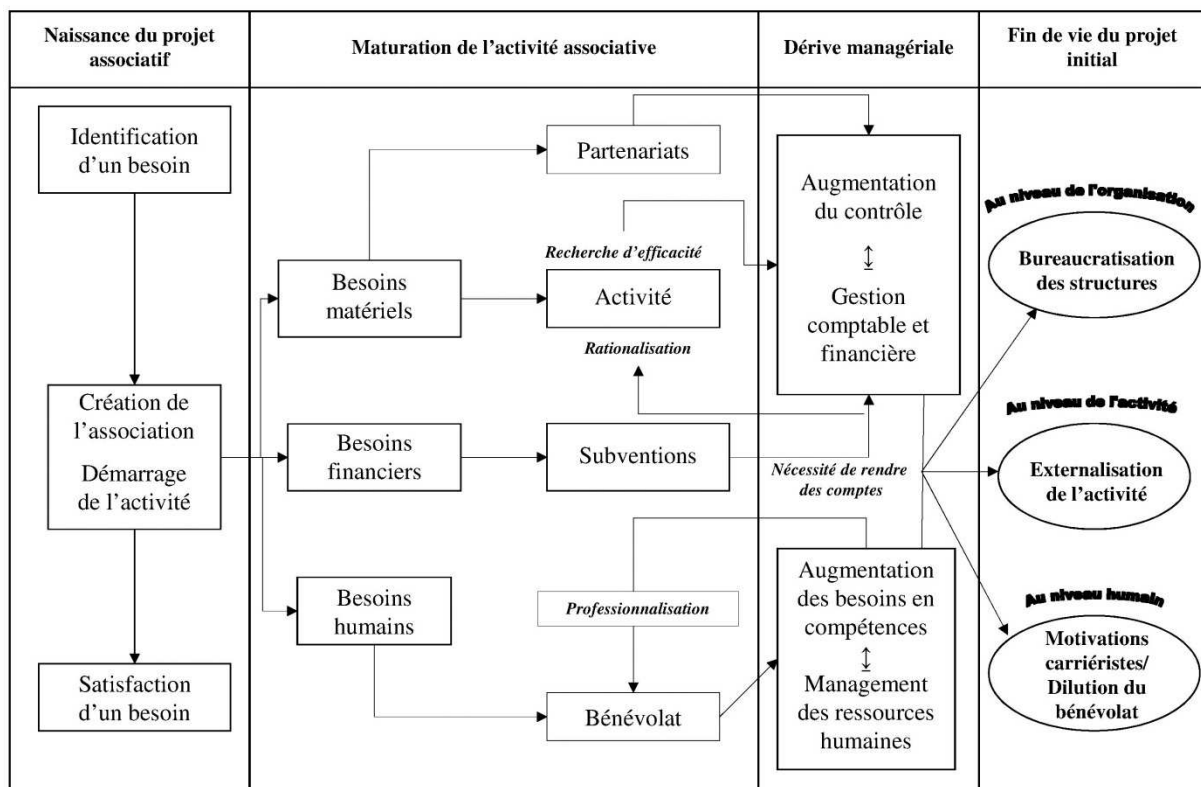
Naissance du projet associatif

Maturation de l'activité associative

Dérive managériale

Fin de vie du projet initial

Identification d'un besoin

Création de l'association

Démarrage de l'activité

Satisfaction d'un besoin

Partenariats

Recherche d'efficacité

Besoins matériels

Activité

Rationalisation

Besoins financiers

Subventions

Besoins humains

Professionnalisation

Bénévolat

Augmentation du contrôle

↕

Gestion comptable et financière

Nécessité de rendre des comptes

Augmentation des besoins en compétences

↕

Management des ressources humaines

Au niveau de l'organisation

Bureaucratisation des structures

Au niveau de l'activité

Externalisation de l'activité

Au niveau humain

Motivations carriéristes/ Dilution du bénévolat